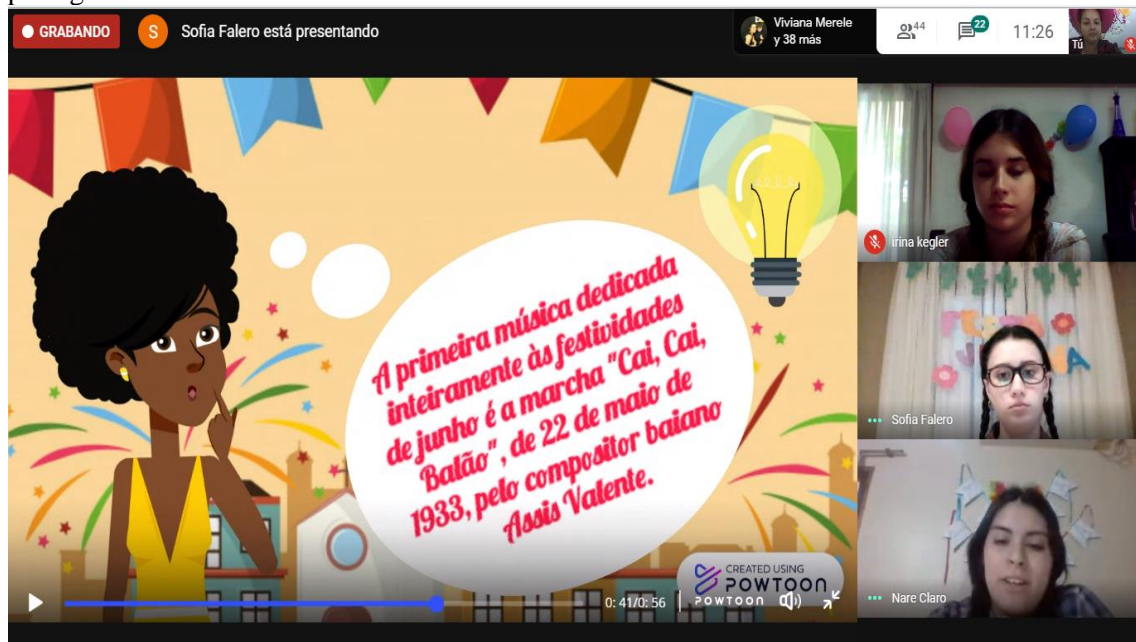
GRABANDO
S Sofia Falero está presentando
Viviana Merele y 38 más
44
22
11:26
Tú

A primeira música dedicada inteiramente às festividades de junho é a marcha "Cai, Cai, Balão", de 22 de maio de 1933, pelo compositor baiano Assis Valente.

CREATED USING
POWTOON
0:41/0:56
POWTOON

irina kegler
Sofia Falero
Nare Claro